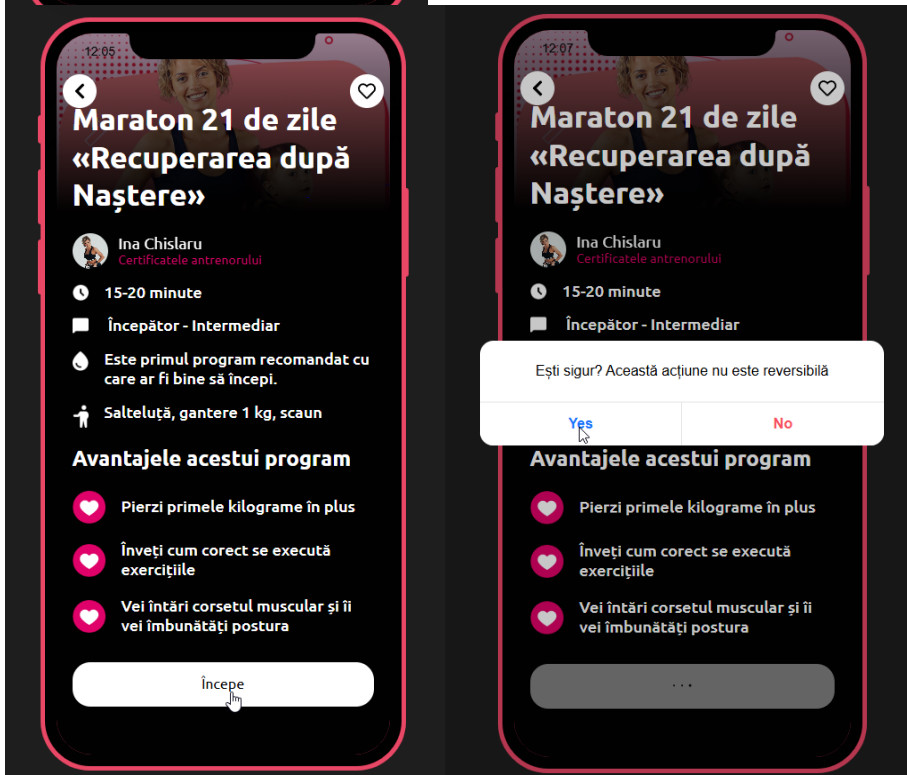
12:05

Maraton 21 de zile «Recuperarea după Naștere»

Ina Chislaru
Certificatele antrenorului

15-20 minute

Începător - Intermediar

Este primul program recomandat cu care ar fi bine să începi.

Salteluță, gantere 1 kg, scaun

Avantajele acestui program

Pierzi primele kilograme în plus

Înveți cum corect se execută exercițiile

Vei întări corsetul muscular și îi vei îmbunătăți postura

Începe

12:07

Maraton 21 de zile «Recuperarea după Naștere»

Ina Chislaru
Certificatele antrenorului

15-20 minute

Începător - Intermediar

Ești sigur? Această acțiune nu este reversibilă

Yes

No

Avantajele acestui program

Pierzi primele kilograme în plus

Înveți cum corect se execută exercițiile

Vei întări corsetul muscular și îi vei îmbunătăți postura

...